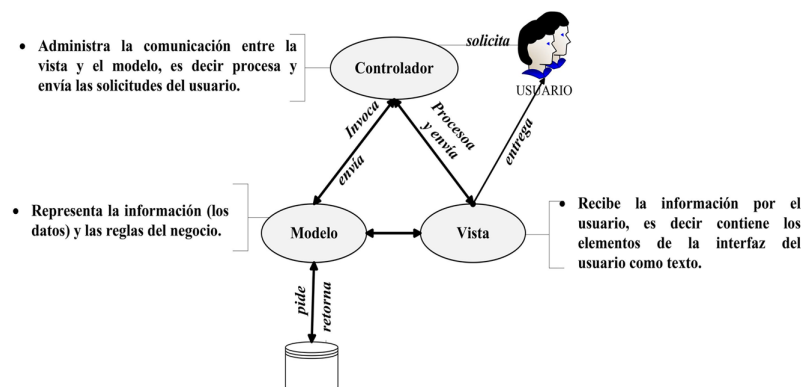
• Administra la comunicación entre la vista y el modelo, es decir procesa y envía las solicitudes del usuario.

Controlador

solicita

USUARIO

Invoca

envía

Procesoa y envía

entrega

• Representa la información (los datos) y las reglas del negocio.

Modelo

Vista

• Recibe la información por el usuario, es decir contiene los elementos de la interfaz del usuario como texto.

pide

retorna